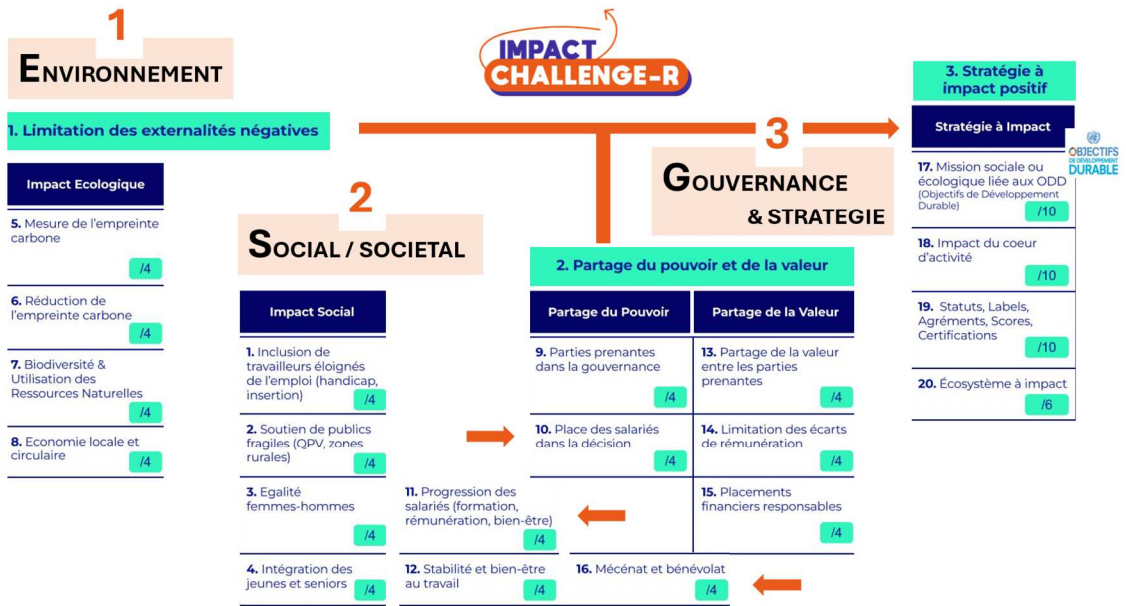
1
ENVIRONNEMENT

IMPACT CHALLENGE-R

3. Stratégie à impact positif

1. Limitation des externalités négatives

3

Stratégie à Impact

OBJECTIFS DE DÉVELOPPEMENT DURABLE

Impact Ecologique

5. Mesure de l'empreinte carbone
/4

6. Réduction de l'empreinte carbone
/4

7. Biodiversité & Utilisation des Ressources Naturelles
/4

8. Economie locale et circulaire
/4

2
SOCIAL / SOCIETAL

GOUVERNANCE & STRATEGIE

17. Mission sociale ou écologique liée aux ODD (Objectifs de Développement Durable)
/10

18. Impact du coeur d'activité
/10

19. Statuts, Labels, Agréments, Scores, Certifications
/10

20. Écosystème à impact
/6

2. Partage du pouvoir et de la valeur

Impact Social

1. Inclusion de travailleurs éloignés de l'emploi (handicap, insertion)
/4

2. Soutien de publics fragiles (QPV, zones rurales)
/4

3. Egalité femmes-hommes
/4

4. Intégration des jeunes et seniors
/4

Partage du Pouvoir

9. Parties prenantes dans la gouvernance
/4

10. Place des salariés dans la décision
/4

11. Progression des salariés (formation, rémunération, bien-être)
/4

12. Stabilité et bien-être au travail
/4

Partage de la Valeur

13. Partage de la valeur entre les parties prenantes
/4

14. Limitation des écarts de rémunération
/4

15. Placements financiers responsables
/4

16. Mécénat et bénévolat
/4